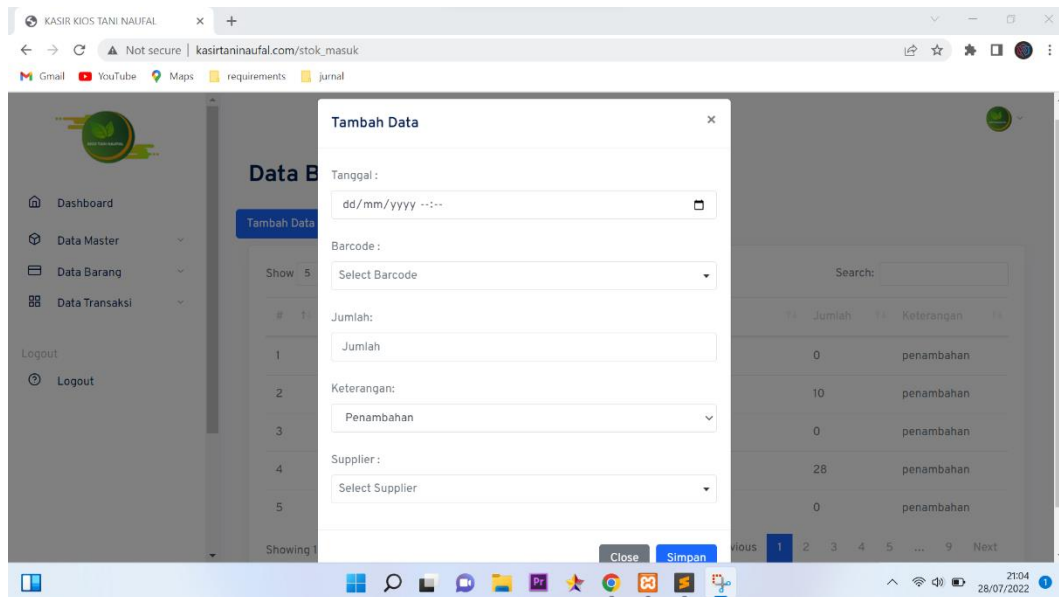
KASIR KIOS TANI NAUFAL × +

Not secure | kasirtaninaufal.com/stok_masuk

Gmail YouTube Maps requirements jurnal

Dashboard

Data Master

Data Barang

Data Transaksi

Logout

Logout

Data B

Tambah Data

Show 5

| # | | Jumlah | Keterangan |
|---|---|---|---|
| 1 | | 0 | penambahan |
| 2 | | 10 | penambahan |
| 3 | | 0 | penambahan |
| 4 | | 28 | penambahan |
| 5 | | 0 | penambahan |

Search:

Showing 1

vious 1 2 3 4 5 ... 9 Next

Tambah Data ×

Tanggal :

dd/mm/yyyy --:--

Barcode :

Select Barcode

Jumlah:

Jumlah

Keterangan:

Penambahan

Supplier :

Select Supplier

Close Simpan

21:04 28/07/2022